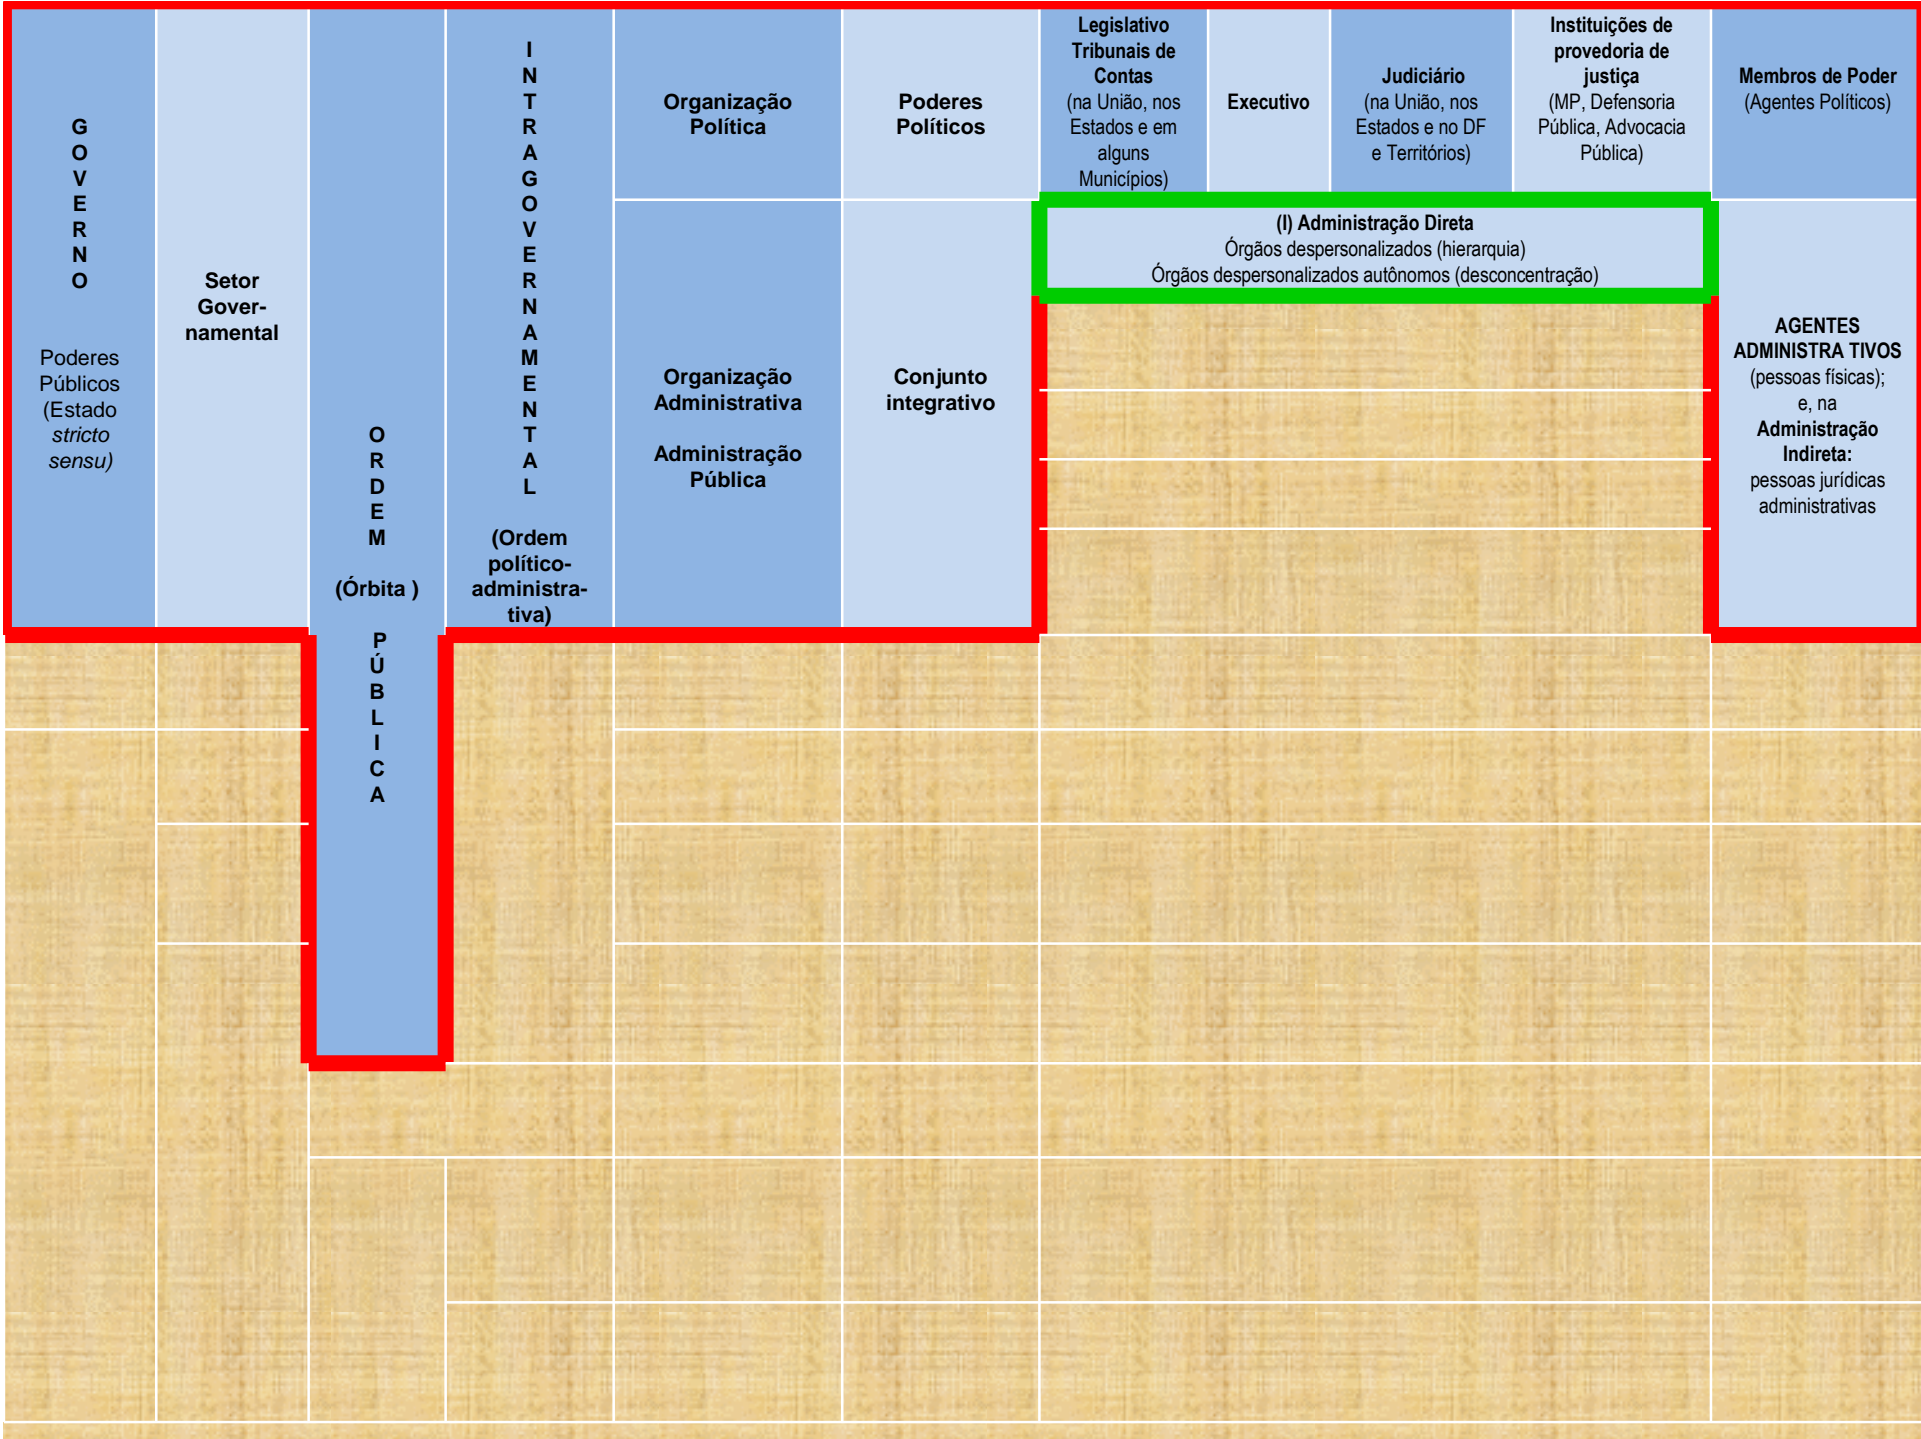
GOVERNO

Poderes Públicos (Estado *stricto sensu)*

Setor Governamental

ORDEM (Órbita ) PÚBLICA

INTRAGOVERNAMENTAL

(Ordem político-administrativa)

Organização Política

Poderes Políticos

Legislativo Tribunais de Contas (na União, nos Estados e em alguns Municípios)

Executivo

Judiciário (na União, nos Estados e no DF e Territórios)

Instituições de provedoria de justiça (MP, Defensoria Pública, Advocacia Pública)

Membros de Poder (Agentes Políticos)

Organização Administrativa

Administração Pública

Conjunto integrativo

(I) Administração Direta
Órgãos despersonalizados (hierarquia)
Órgãos despersonalizados autônomos (desconcentração)

AGENTES ADMINISTRA TIVOS (pessoas físicas); e, na Administração Indireta: pessoas jurídicas administrativas